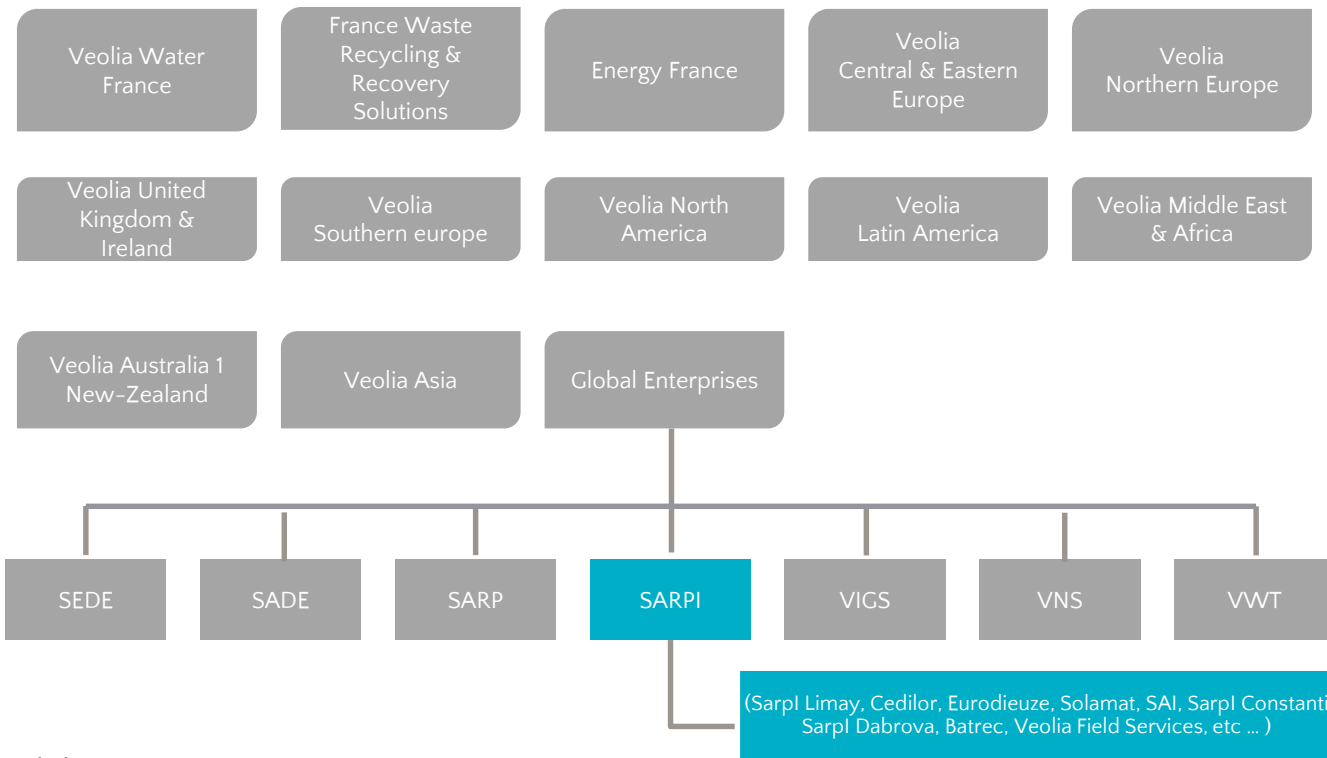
Veolia Water France

France Waste Recycling & Recovery Solutions

Energy France

Veolia Central & Eastern Europe

Veolia Northern Europe

Veolia United Kingdom & Ireland

Veolia Southern europe

Veolia North America

Veolia Latin America

Veolia Middle East & Africa

Veolia Australia 1 New-Zealand

Veolia Asia

Global Enterprises

SEDE

SADE

SARP

SARPI

VIGS

VNS

VWT

(SarpI Limay, Cedilor, Eurodieuze, Solamat, SAI, SarpI Constanti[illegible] SarpI Dabrova, Batrec, Veolia Field Services, etc … )